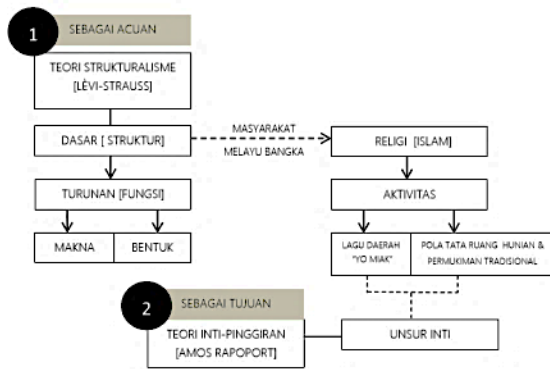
1

SEBAGAI ACUAN

TEORI STRUKTURALISME [LÉVI-STRAUSS]

DASAR [ STRUKTUR]

MASYARAKAT MELAYU BANGKA

RELIGI [ISLAM]

TURUNAN [FUNGSI]

AKTIVITAS

MAKNA

BENTUK

LAGU DAERAH "YO MIAK"

POLA TATA RUANG HUNIAN & PERMUKIMAN TRADISIONAL

2

SEBAGAI TUJUAN

TEORI INTI-PINGGIRAN [AMOS RAPOPORT]

UNSUR INTI